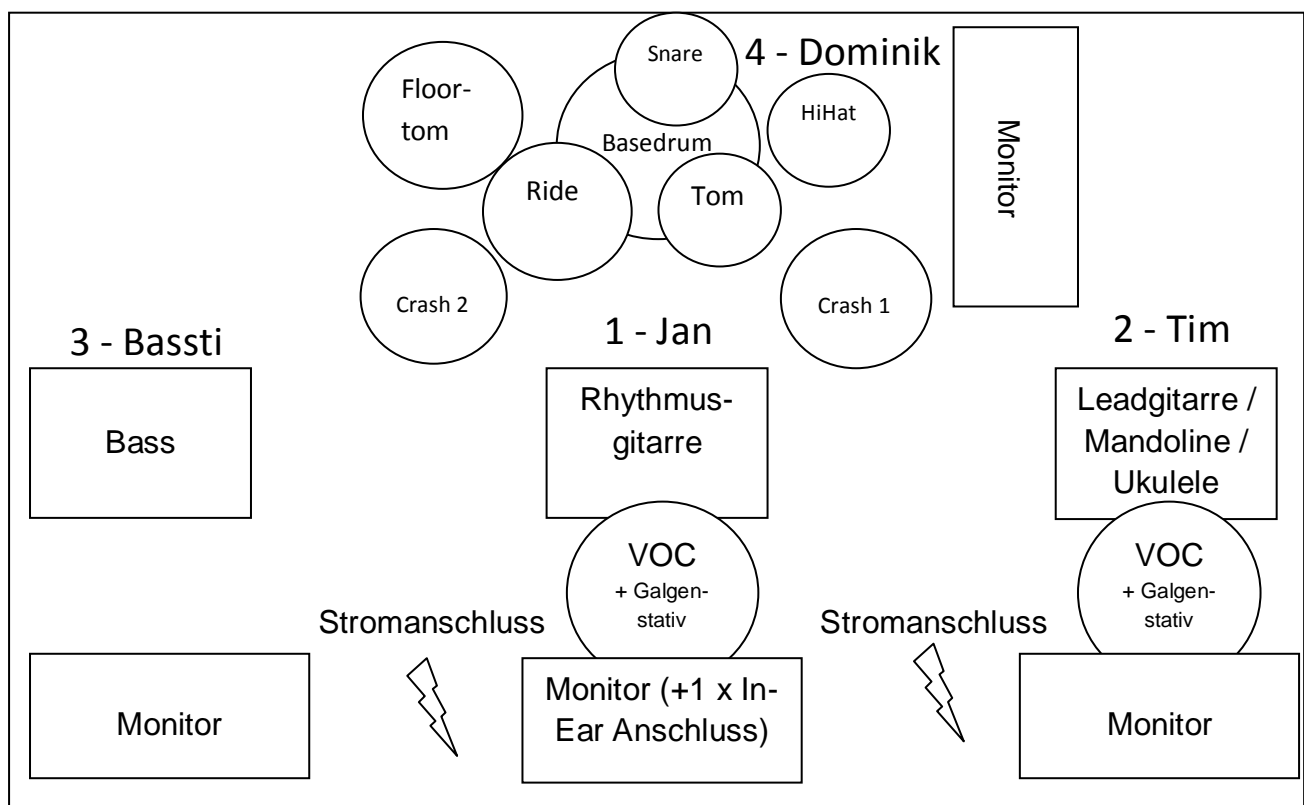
Snare

4 - Dominik

Floortom

Basedrum

HiHat

Monitor

Ride

Tom

Crash 2

Crash 1

3 - Bassti

1 - Jan

2 - Tim

Bass

Rhythmusgitarre

Leadgitarre / Mandoline / Ukulele

VOC + Galgenstativ

VOC + Galgenstativ

Stromanschluss

Stromanschluss

Monitor

Monitor (+1 x In-Ear Anschluss)

Monitor